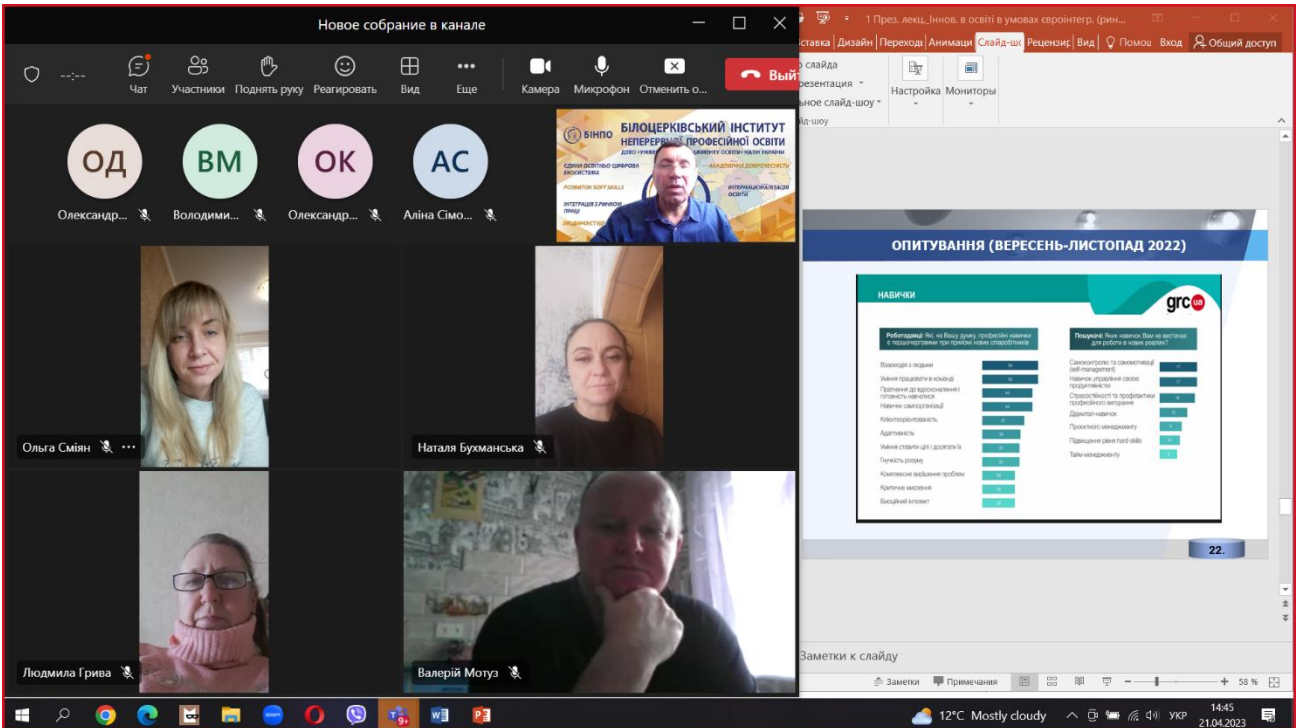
Новое собрание в канале

--:--
Чат
Участники
Поднять руку
Реагировать
Вид
Еще
Камера
Микрофон
Отменить о...
Вый

ОД
Олександр...
ВМ
Володими...
ОК
Олександр...
АС
Аліна Сімо...

БІНПО БІЛОЦЕРКІВСЬКИЙ ІНСТИТУТ НЕПЕРЕРВНОЇ ПРОФЕСІЙНОЇ ОСВІТИ
ЄДИНА ОСВІТНЬО-ЦИФРОВА ЕКОСИСТЕМА
РОЗВИТОК SOFT SKILLS
ІНТЕГРАЦІЯ З РИНКОМ ПРАЦІ
АКАДЕМІЧНА ДОБРОЧЕСНІСТЬ
ІНТЕРНАЦІОНАЛІЗАЦІЯ ОСВІТИ

Ольга Сміян
Наталя Бухманська
Людмила Грива
Валерій Мотуз

1 През. лекц._Іннов. в освіті в умовах євроінтегр. (рин...
ставка Дизайн Переходы Анимаци Слайд-шо Рецензир Вид Помощ Вход Общий доступ
о слайда
резентация
ьное слайд-шоу
ід-шоу
Настройка
Мониторы

ОПИТУВАННЯ (ВЕРЕСЕНЬ-ЛИСТОПАД 2022)
НАВИЧКИ
grc ua
Роботодавці: Які, на Вашу думку, професійні навички є першочерговими при прийомі нових співробітників
Взаємодія з людьми
Уміння працювати в команді
Прагнення до вдосконалення і готовність навчатися
Навички самоорганізації
Клієнтоорієнтованість
Адаптивність
Уміння ставити цілі і досягати їх
Гнучкість розуму
Комплексне вирішення проблем
Критичне мислення
Емоційний інтелект
Пошукачі: Яких навичок Вам не вистачає для роботи в нових реаліях?
Самоконтроль та самомотивації (self-management)
Навичок управління своєю продуктивністю
Стресостійкості та профілактики професійного вигорання
Діджитал-навичок
Проектного менеджменту
Підвищення рівня hard-skills
Тайм-менеджменту
22.

Заметки к слайду
Заметки
Примечания
58 %

12°C Mostly cloudy
УКР
14:45
21.04.2023